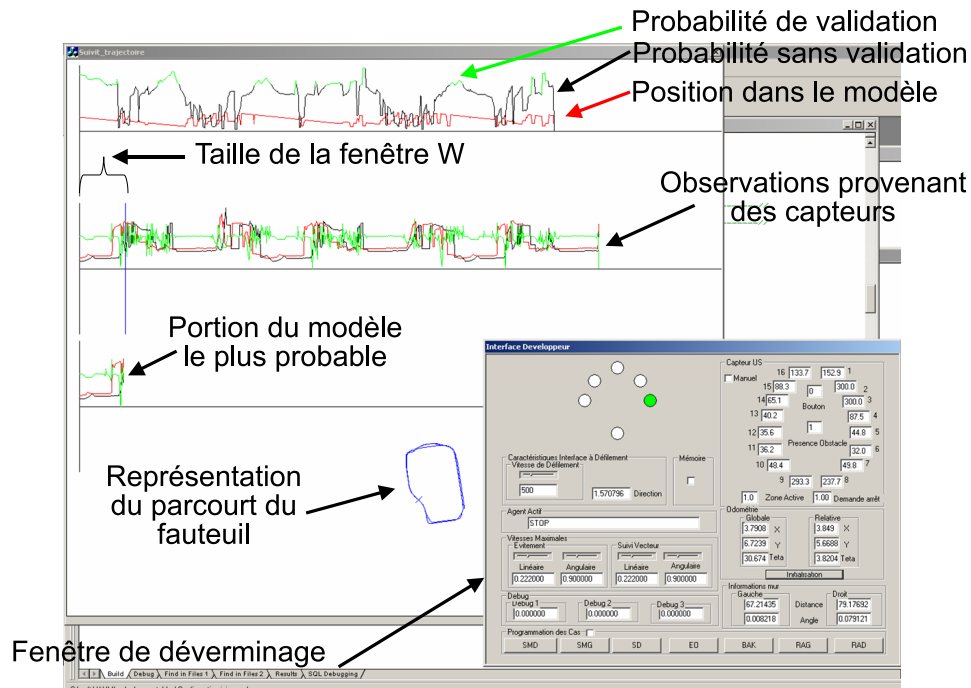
Probabilité de validation
Probabilité sans validation
Position dans le modèle

Suivit_trajectoire

Taille de la fenêtre W

Observations provenant des capteurs

Portion du modèle le plus probable

Représentation du parcourt du fauteuil

Fenêtre de déverminage

Interface Developpeur

Capteur US
Manuel
16 133.7
152.9 1
15 88.3
0
300.0 2
14 65.1
300.0 3
Bouton
13 40.2
87.5 4
1
12 35.6
44.8 5
Presence Obstacle
11 36.2
32.0 6
10 48.4
49.8 7
9 293.3
237.7 8
1.0 Zone Active
1.00 Demande arrêt

Caractéristiques Interface à Défilement
Vitesse de Défilement
500
1.570796 Direction
Mémoire

Agent Actif
STOP

Odométrie
Globale
3.7908 X
6.7239 Y
30.674 Teta
Relative
3.849 X
5.6688 Y
3.8204 Teta
Initialisation

Vitesses Maximales
Evitement
Linéaire 0.222000
Angulaire 0.900000
Suivi Vecteur
Linéaire 0.222000
Angulaire 0.900000

Informations mur
Gauche
67.21435
0.008218
Distance
Angle
Droit
79.17692
0.079121

Debug
Debug 1 0.000000
Debug 2 0.000000
Debug 3 0.000000

Programmation des Cas
SMD SMG SD EO BAK RAG RAD

Build Debug Find in Files 1 Find in Files 2 Results SQL Debugging